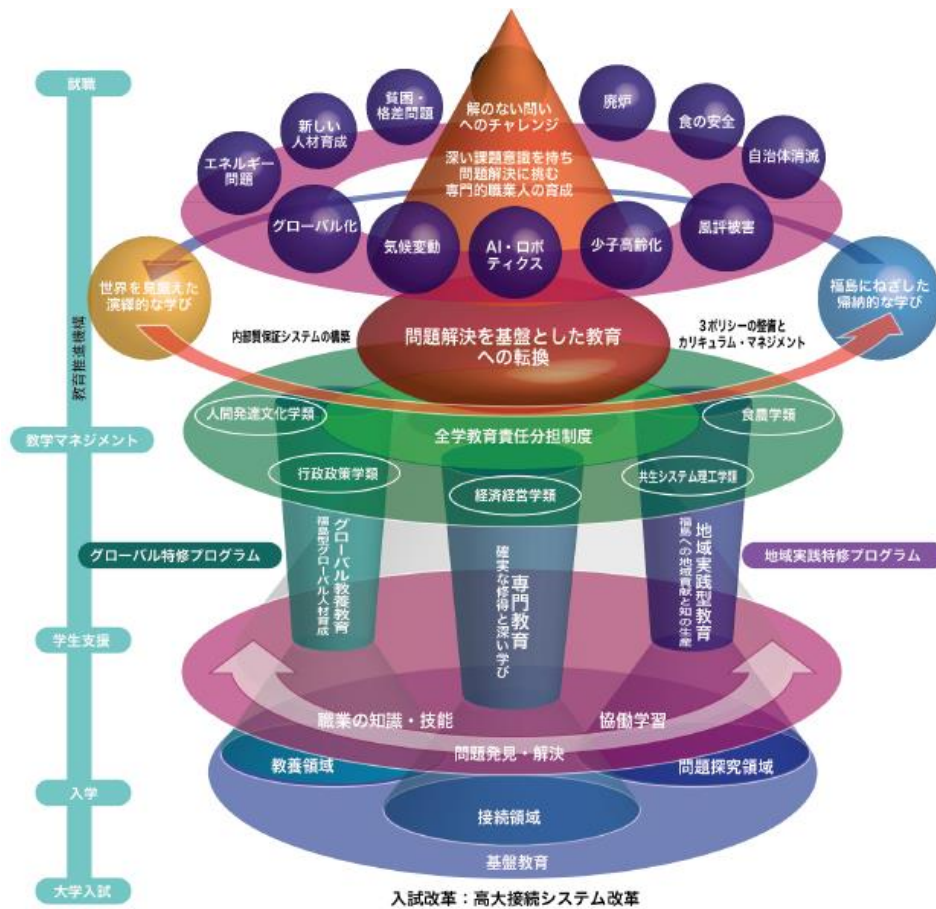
就職

教育推進機構

教学マネジメント

学生支援

入学

大学入試

解のない問いへのチャレンジ

深い課題意識を持ち問題解決に挑む専門的職業人の育成

貧困・格差問題

新しい人材育成

エネルギー問題

グローバル化

気候変動

AI・ロボティクス

少子高齢化

風評被害

廃炉

食の安全

自治体消滅

世界を見据えた演繹的な学び

福島にねざした帰納的な学び

内部質保証システムの構築

問題解決を基盤とした教育への転換

3ポリシーの整備とカリキュラム・マネジメント

人間発達文化学類

食農学類

全学教育責任分担制度

行政政策学類

経済経営学類

共生システム理工学類

グローバル特修プログラム

グローバル教養教育
福島型グローバル人材育成

専門教育
確実な修得と深い学び

地域実践型教育
福島への地域貢献と知の生産

地域実践特修プログラム

職業の知識・技能

協働学習

問題発見・解決

教養領域

問題探究領域

接続領域

基盤教育

入試改革：高大接続システム改革